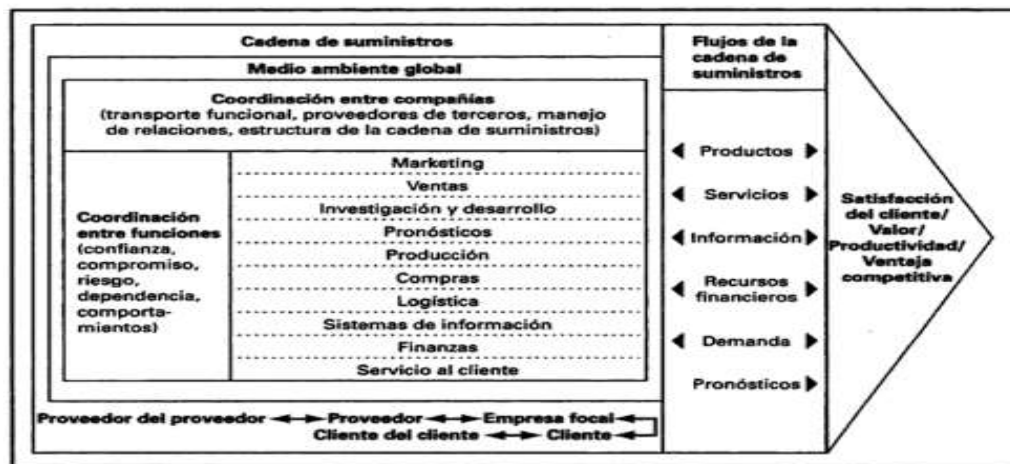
Cadena de suministros

Medio ambiente global

Coordinación entre compañías
(transporte funcional, proveedores de terceros, manejo de relaciones, estructura de la cadena de suministros)

Coordinación entre funciones (confianza, compromiso, riesgo, dependencia, comportamientos)

Marketing
Ventas
Investigación y desarrollo
Pronósticos
Producción
Compras
Logística
Sistemas de información
Finanzas
Servicio al cliente

Proveedor del proveedor ↔ Proveedor ↔ Empresa focal
Cliente del cliente ↔ Cliente

Flujos de la cadena de suministros

Productos
Servicios
Información
Recursos financieros
Demanda
Pronósticos

Satisfacción del cliente/ Valor/ Productividad/ Ventaja competitiva